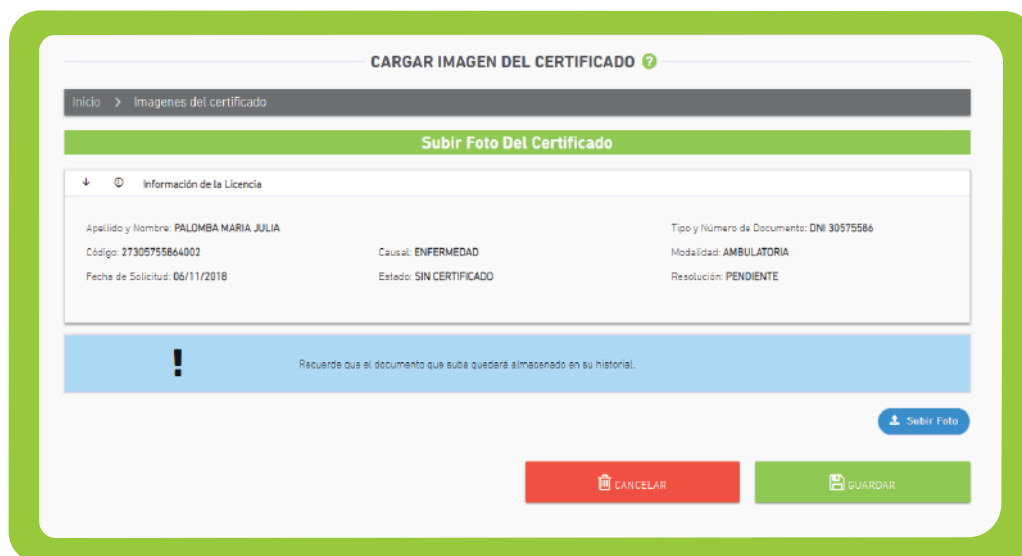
CARGAR IMAGEN DEL CERTIFICADO

Inicio > Imagenes del certificado

Subir Foto Del Certificado

Información de la Licencia

Apellido y Nombre: PALOMBA MARIA JULIA

Tipo y Número de Documento: DNI 30575586

Código: 27305755864002

Causal: ENFERMEDAD

Modalidad: AMBULATORIA

Fecha de Solicitud: 06/11/2018

Estado: SIN CERTIFICADO

Resolución: PENDIENTE

!

Recuerde que el documento que suba quedará almacenado en su historial.

Subir Foto

CANCELAR

GUARDAR